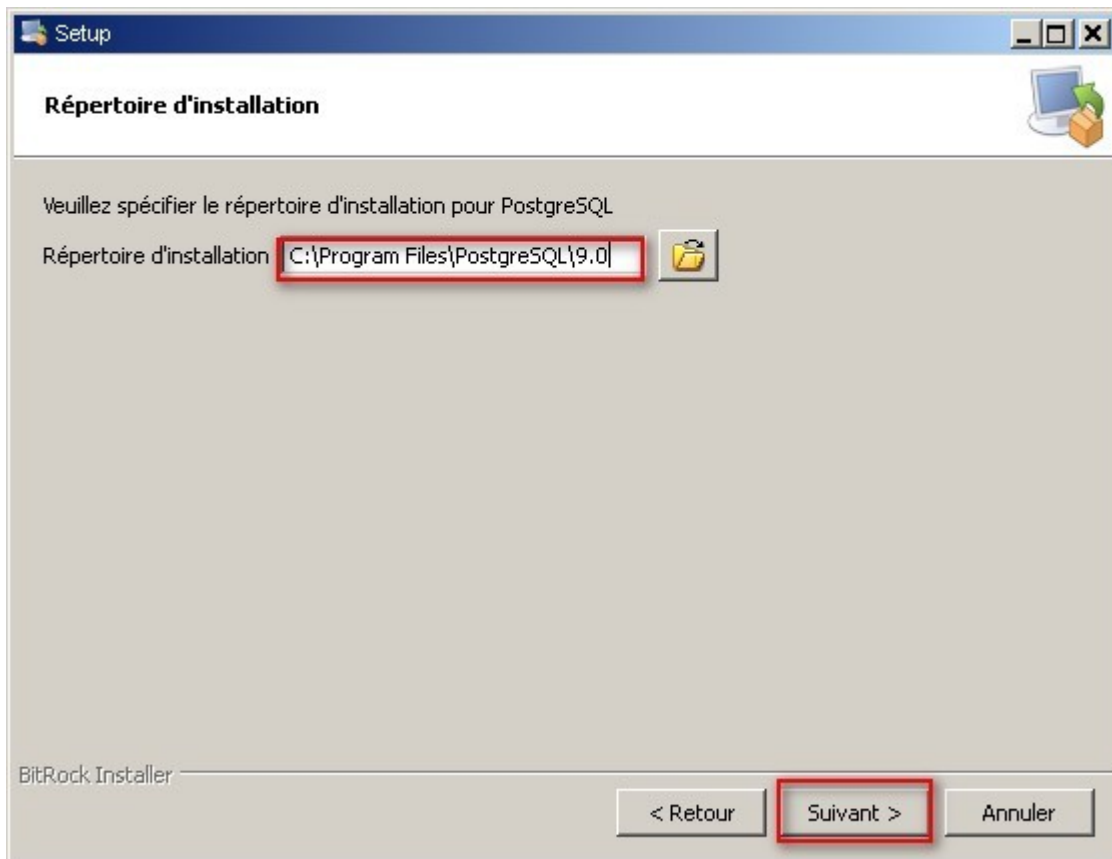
Setup

Répertoire d'installation

Veuillez spécifier le répertoire d'installation pour PostgreSQL

Répertoire d'installation C:\Program Files\PostgreSQL\9.0

BitRock Installer

< Retour

Suivant >

Annuler